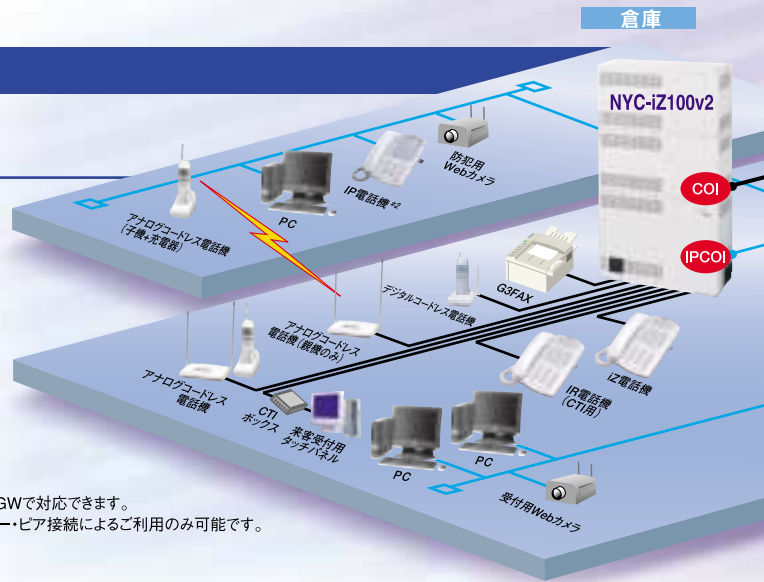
倉庫

NYC-iZ100v2

COI

IPCOI

防犯用
Webカメラ

IP電話機 ※2

PC

アナログコードレス電話機
（子機+充電器）

G3FAX

デジタルコードレス電話機

アナログコードレス
電話機（親機のみ）

アナログコードレス
電話機

iZ電話機

IR電話機
（CTI用）

CTI
ボックス

来客受付用
タッチパネル

PC

PC

受付用Webカメラ

GWで対応できます。
ー・ピア接続によるご利用のみ可能です。